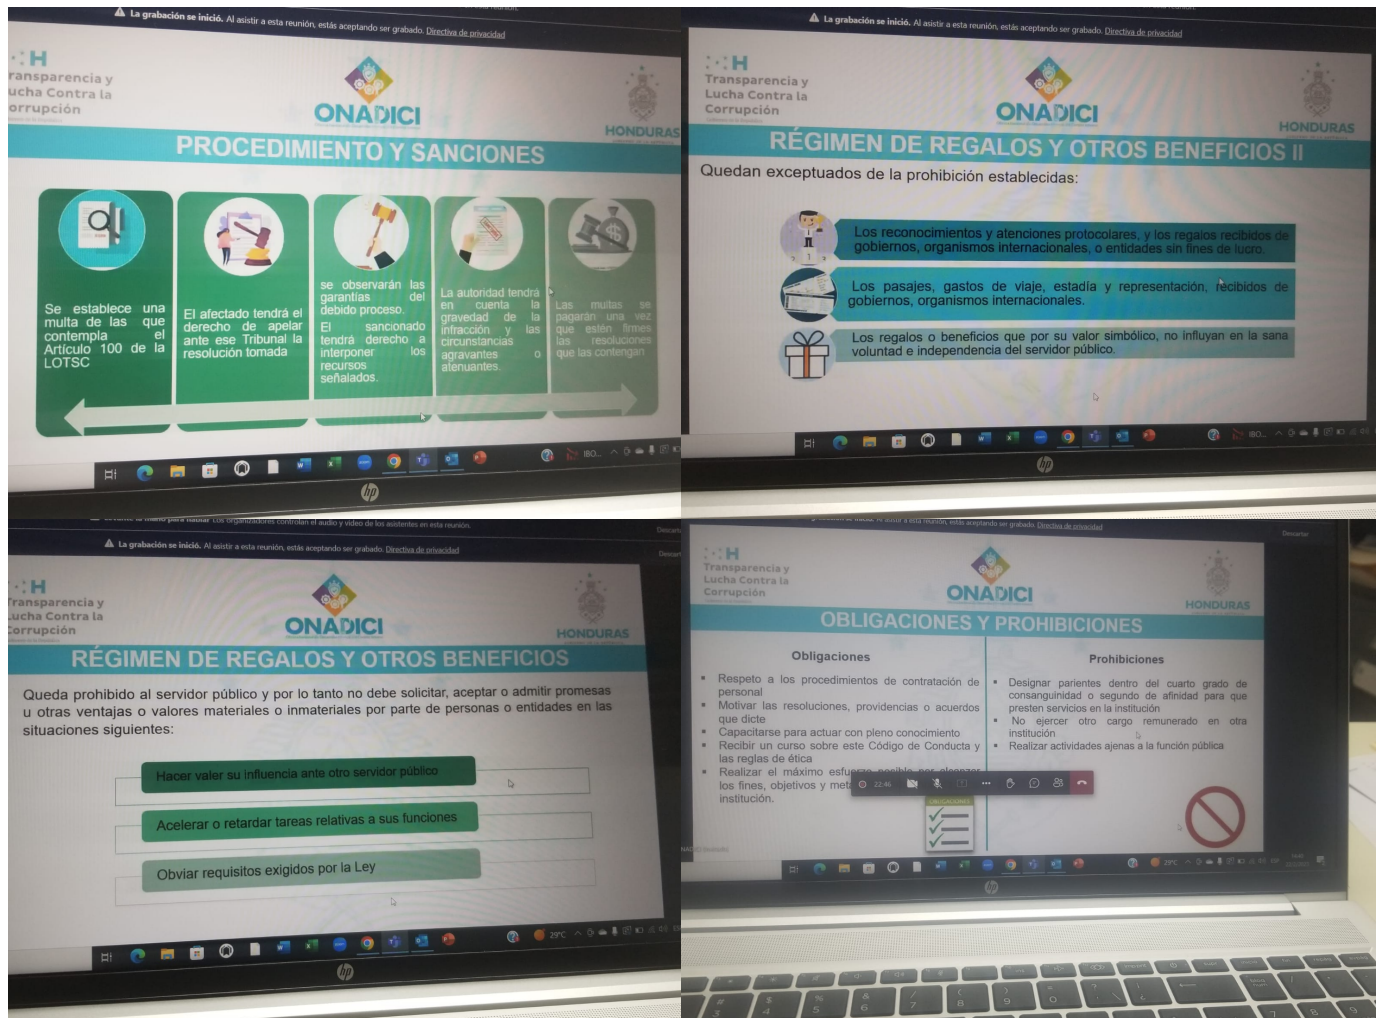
La grabación se inició. Al asistir a esta reunión, estás aceptando ser grabado. Directiva de privacidad

ransparencia y
ucha Contra la
orrupción

ONADICI

HONDURAS

PROCEDIMIENTO Y SANCIONES

Se establece una multa de las que contempla el Artículo 100 de la LOTSC

El afectado tendrá el derecho de apelar ante ese Tribunal la resolución tomada

se observarán las garantías del debido proceso. El sancionado tendrá derecho a interponer los recursos señalados.

La autoridad tendrá en cuenta la gravedad de la infracción y las circunstancias agravantes o atenuantes.

Las multas se pagarán una vez que estén firmes las resoluciones que las contengan

La grabación se inició. Al asistir a esta reunión, estás aceptando ser grabado. Directiva de privacidad

Transparencia y
Lucha Contra la
Corrupción

ONADICI

HONDURAS

RÉGIMEN DE REGALOS Y OTROS BENEFICIOS II

Quedan exceptuados de la prohibición establecidas:

Los reconocimientos y atenciones protocolares, y los regalos recibidos de gobiernos, organismos internacionales, o entidades sin fines de lucro.

Los pasajes, gastos de viaje, estadía y representación, recibidos de gobiernos, organismos internacionales.

Los regalos o beneficios que por su valor simbólico, no influyan en la sana voluntad e independencia del servidor público.

La grabación se inició. Al asistir a esta reunión, estás aceptando ser grabado. Directiva de privacidad

ransparencia y
ucha Contra la
orrupción

ONADICI

HONDURAS

RÉGIMEN DE REGALOS Y OTROS BENEFICIOS

Queda prohibido al servidor público y por lo tanto no debe solicitar, aceptar o admitir promesas u otras ventajas o valores materiales o inmateriales por parte de personas o entidades en las situaciones siguientes:

Hacer valer su influencia ante otro servidor público

Acelerar o retardar tareas relativas a sus funciones

Obviar requisitos exigidos por la Ley

29°C

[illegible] Al asistir a esta reunión, estás aceptando ser grabado. Directiva de privacidad

Transparencia y
Lucha Contra la
Corrupción

ONADICI

HONDURAS

OBLIGACIONES Y PROHIBICIONES

Obligaciones

- Respeto a los procedimientos de contratación de personal
- Motivar las resoluciones, providencias o acuerdos que dicte
- Capacitarse para actuar con pleno conocimiento
- Recibir un curso sobre este Código de Conducta y las reglas de ética
- Realizar el máximo esfu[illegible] los fines, objetivos y met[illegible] institución.

Prohibiciones

- Designar parientes dentro del cuarto grado de consanguinidad o segundo de afinidad para que presten servicios en la institución
- No ejercer otro cargo remunerado en otra institución
- Realizar actividades ajenas a la función pública

22:46

OBLIGACIONES

29°C